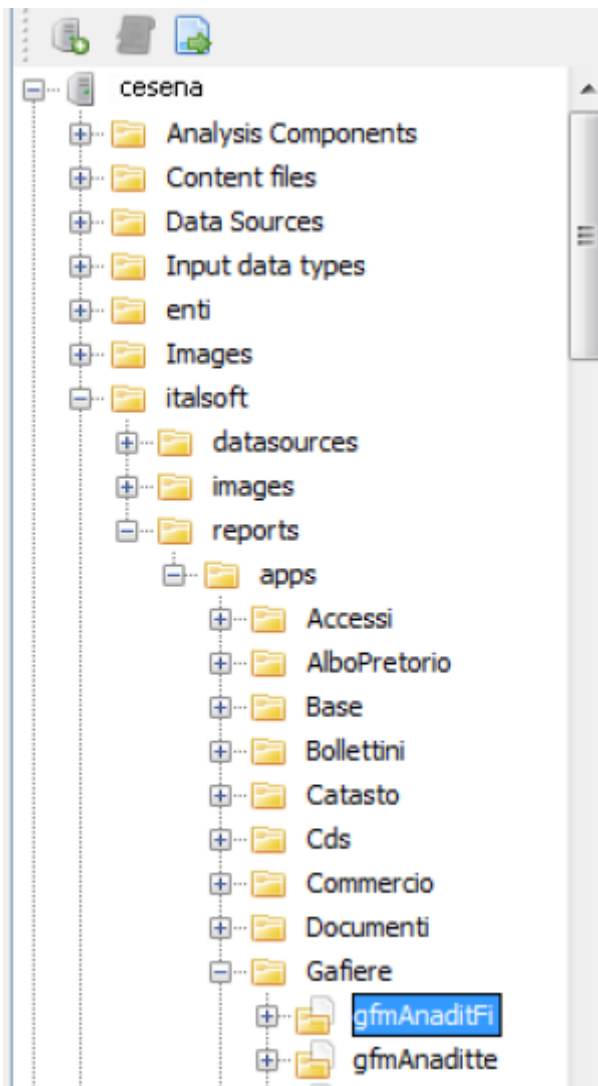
cesena
Analysis Components
Content files
Data Sources
Input data types
enti
Images
italsoft
datasources
images
reports
apps
Accessi
AlboPretorio
Base
Bollettini
Catasto
Cds
Commercio
Documenti
Gafiere
gfmAnaditFi
gfmAnaditte